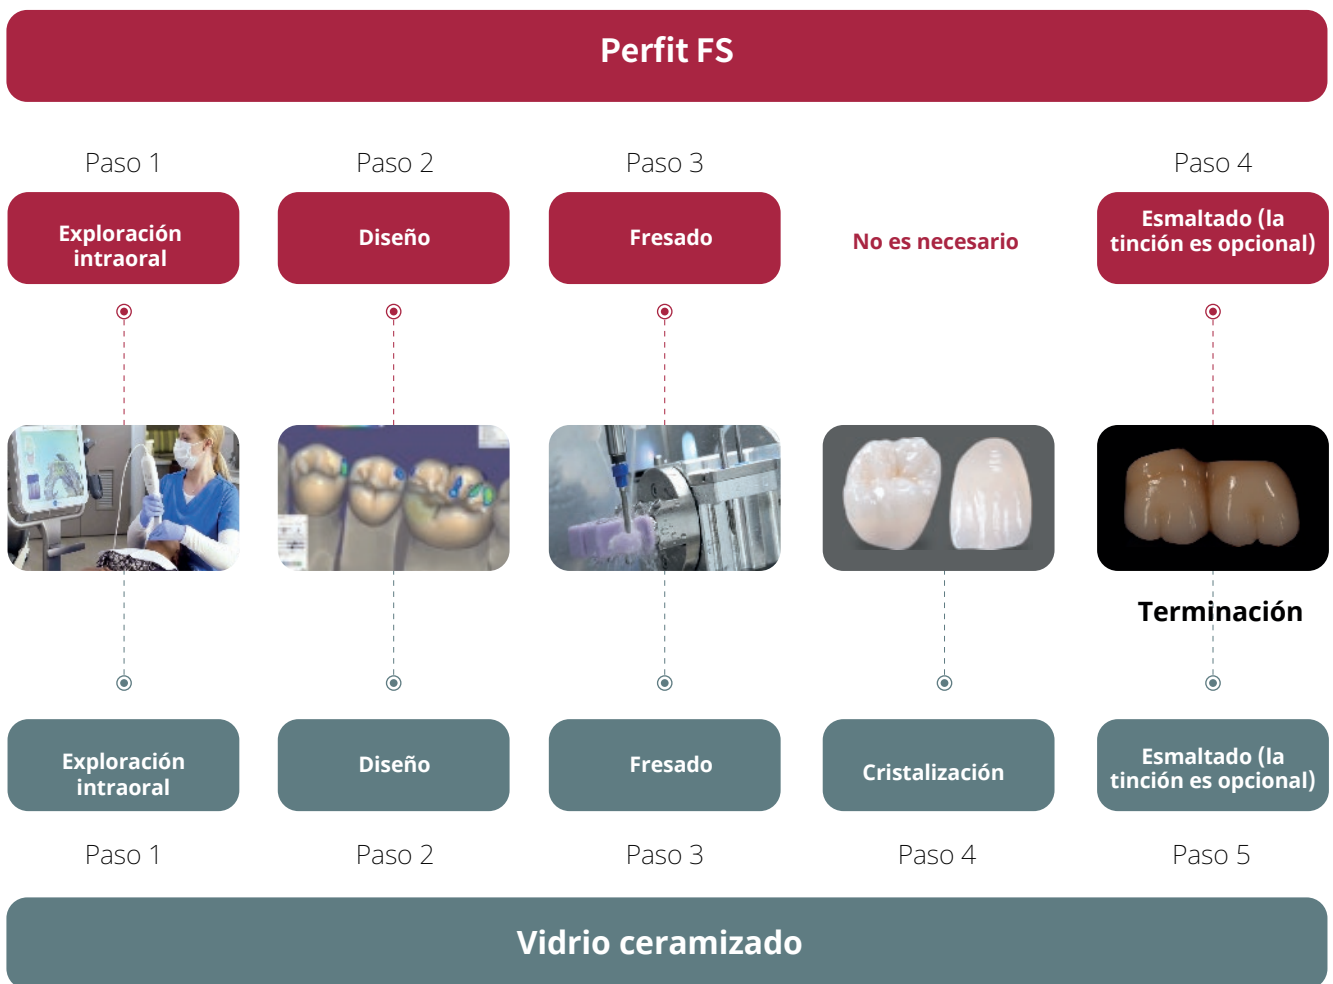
Perfit FS

Paso 1
Exploración intraoral

Paso 2
Diseño

Paso 3
Fresado

No es necesario

Paso 4
Esmaltado (la tinción es opcional)

Terminación

Exploración intraoral
Paso 1

Diseño
Paso 2

Fresado
Paso 3

Cristalización
Paso 4

Esmaltado (la tinción es opcional)
Paso 5

Vidrio ceramizado